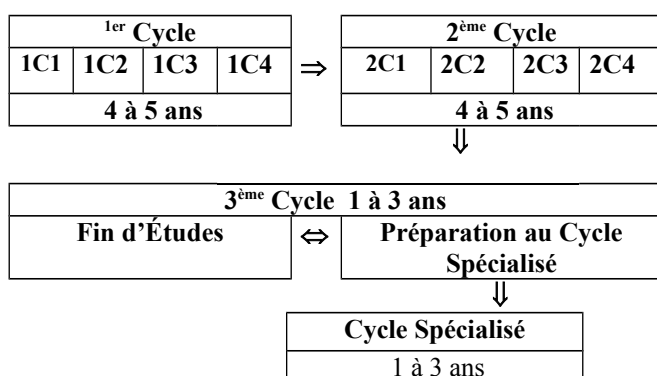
| $^{1er}$ Cycle | | | |
|---|---|---|---|
| 1C1 | 1C2 | 1C3 | 1C4 |
| 4 à 5 ans | | | |

⇒

| $^{2ème}$ Cycle | | | |
|---|---|---|---|
| 2C1 | 2C2 | 2C3 | 2C4 |
| 4 à 5 ans | | | |

⇓

| $3^{ème}$ Cycle 1 à 3 ans | | |
|---|---|---|
| Fin d'Études | ⇔ | Préparation au Cycle Spécialisé |

⇓

| Cycle Spécialisé |
|---|
| 1 à 3 ans |